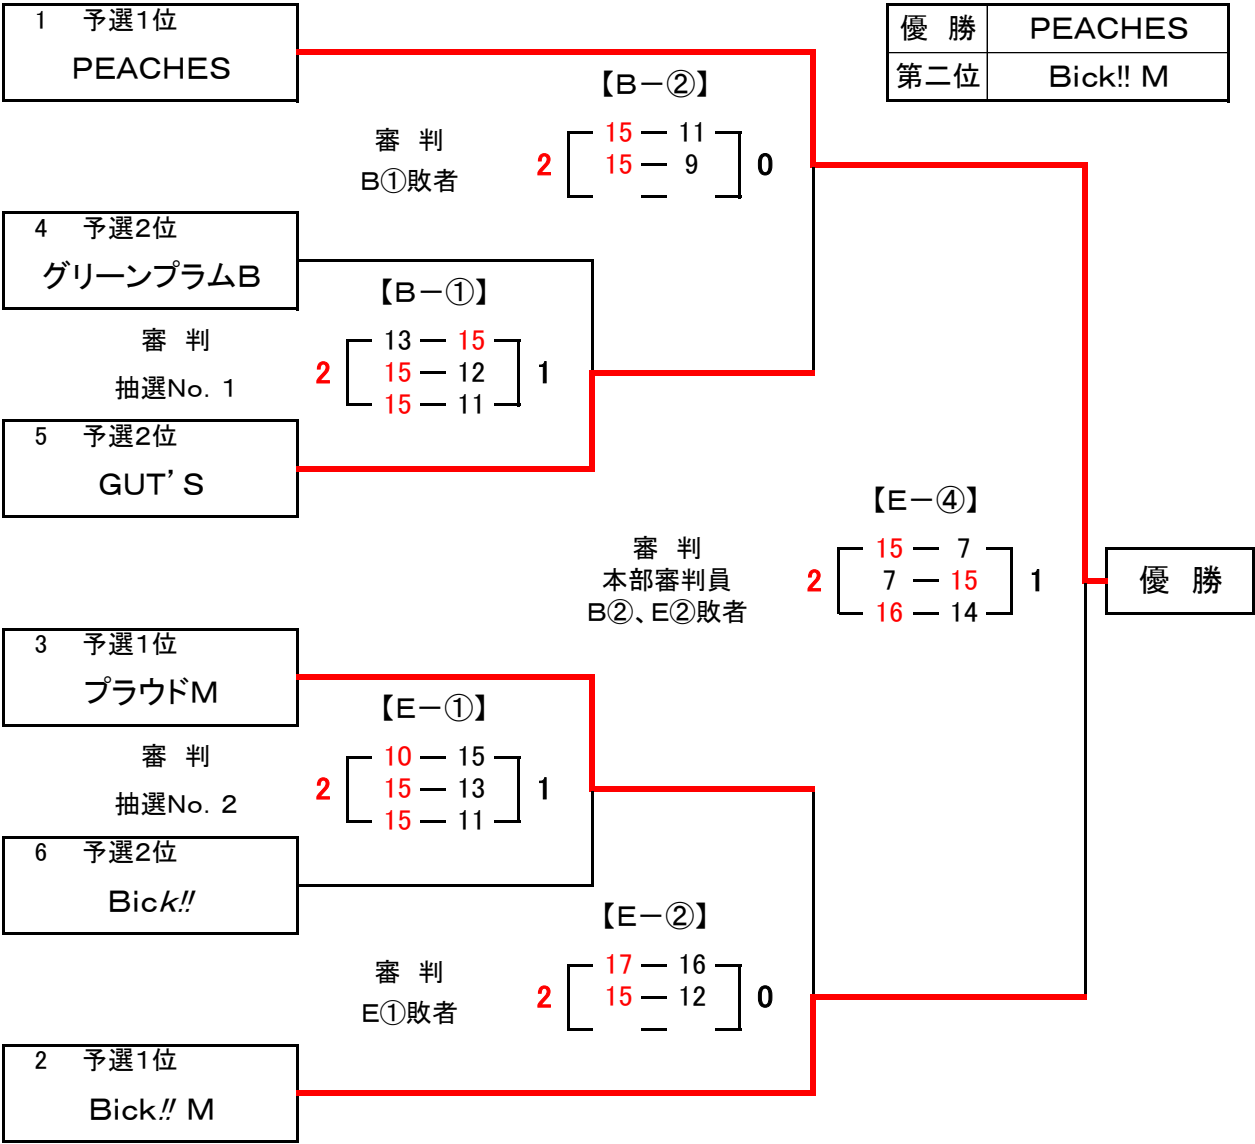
1 予選1位
PEACHES

| 優 勝 | PEACHES |
|---|---|
| 第二位 | Bick!! M |

【B－②】
審 判
B①敗者
2 15 — 11
15 — 9 0
— —

4 予選2位
グリーンプラムB

【B－①】
審 判
抽選No. 1
13 — 15
2 15 — 12 1
15 — 11

5 予選2位
GUT’S

【E－④】
審 判
本部審判員
B②、E②敗者
15 — 7
2 7 — 15 1
16 — 14

優 勝

3 予選1位
プラウドM

【E－①】
審 判
抽選No. 2
10 — 15
2 15 — 13 1
15 — 11

6 予選2位
Bick!!

【E－②】
審 判
E①敗者
17 — 16
2 15 — 12 0
— —

2 予選1位
Bick!! M